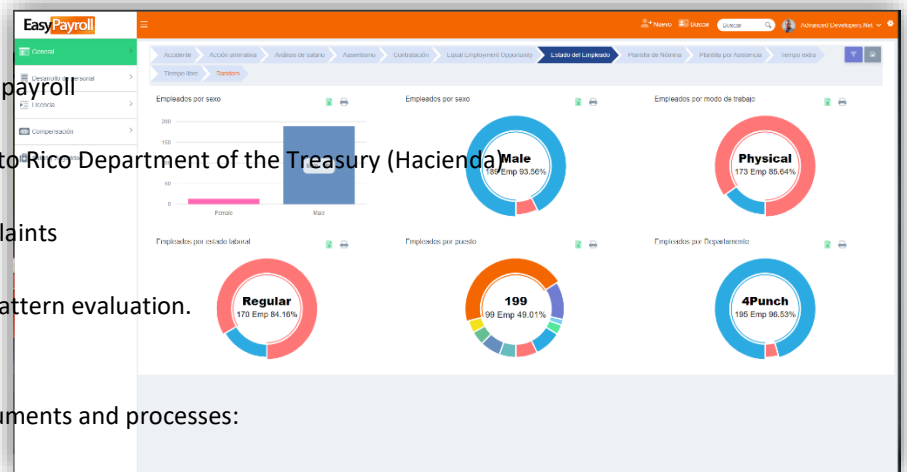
EasyPayroll

Nuevo Buscar Buscar Advanced Developers.Net

General
Desarrollo de personal
Licencia
Compensación

Accidente | Acción alternativa | Análisis de salario | Ausentismo | Contratación | Equal Employment Opportunity | Estado del Empleado | Planilla de Nómina | Planilla por Ausencia | Tiempo extra | Tiempo libre | Tardanzas

Empleados por sexo
200
150
100
50
0
Female
Male

Empleados por sexo
Male
189 Emp 93.56%

Empleados por modo de trabajo
Physical
173 Emp 85.64%

Empleados por estado laboral
Regular
170 Emp 84.16%

Empleados por puesto
199
99 Emp 49.01%

Empleados por Departamento
4Punch
195 Emp 96.53%

payroll

to Rico Department of the Treasury (Hacienda)

laints

attern evaluation.

uments and processes: